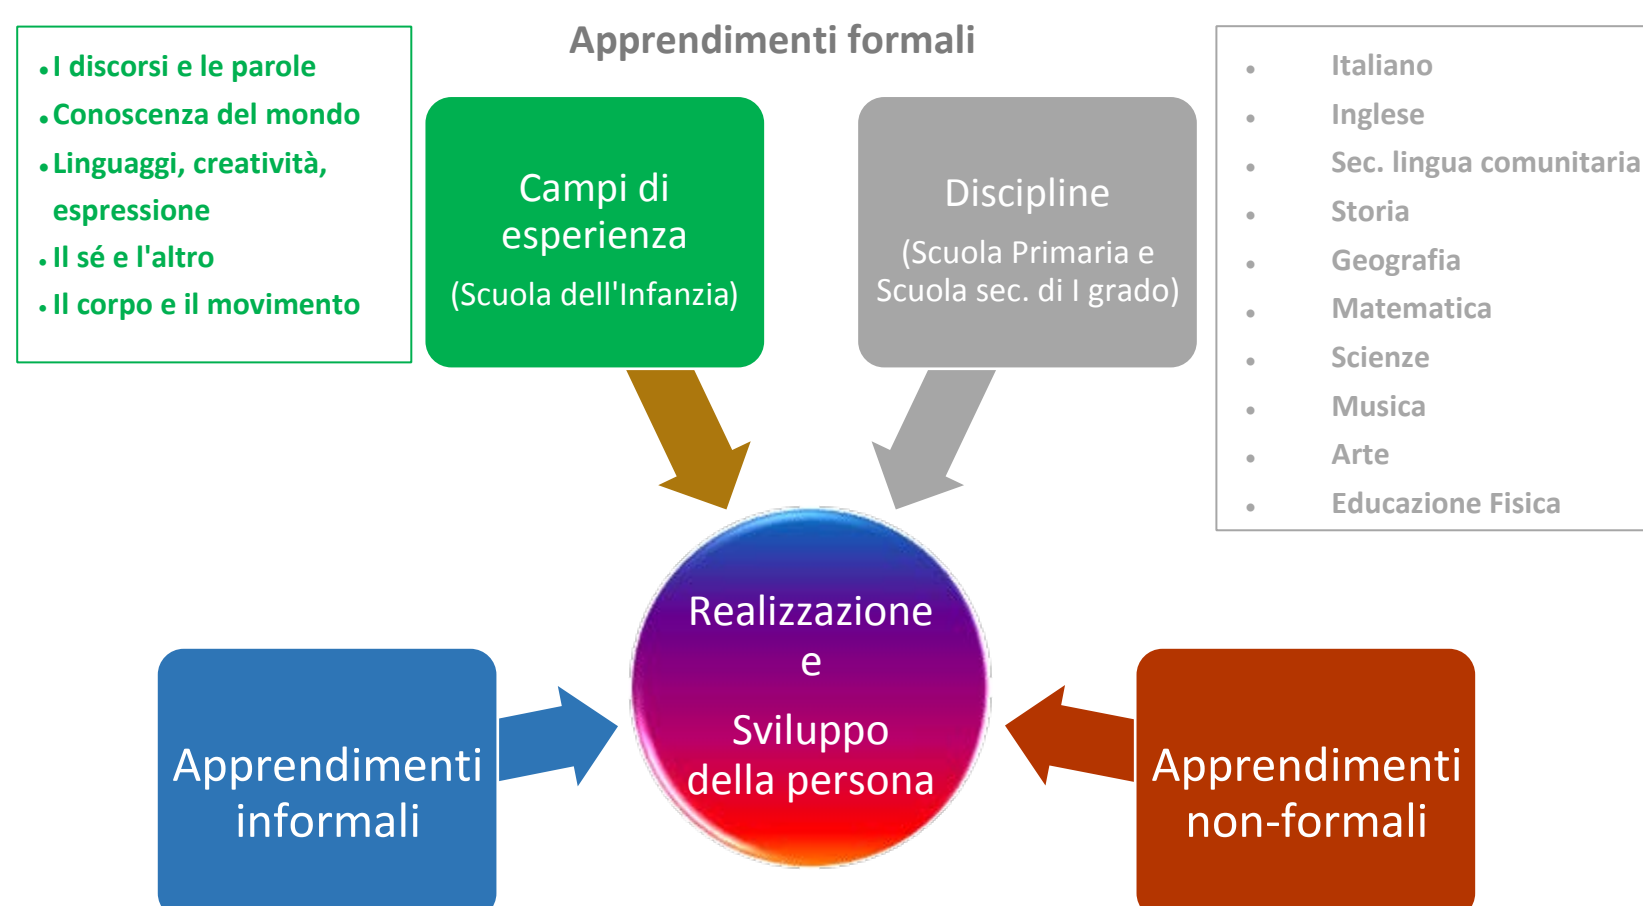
- I discorsi e le parole
- Conoscenza del mondo
- Linguaggi, creatività, espressione
- Il sé e l'altro
- Il corpo e il movimento

Apprendimenti formali

Campi di esperienza
(Scuola dell'Infanzia)

Discipline
(Scuola Primaria e Scuola sec. di I grado)

- Italiano
- Inglese
- Sec. lingua comunitaria
- Storia
- Geografia
- Matematica
- Scienze
- Musica
- Arte
- Educazione Fisica

Realizzazione e Sviluppo della persona

Apprendimenti informali

Apprendimenti non-formali